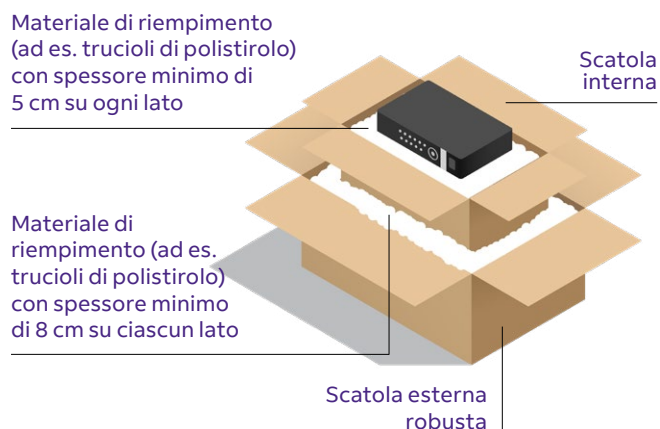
Materiale di riempimento (ad es. trucioli di polistirolo) con spessore minimo di 5 cm su ogni lato

Scatola interna

Materiale di riempimento (ad es. trucioli di polistirolo) con spessore minimo di 8 cm su ciascun lato

Scatola esterna robusta